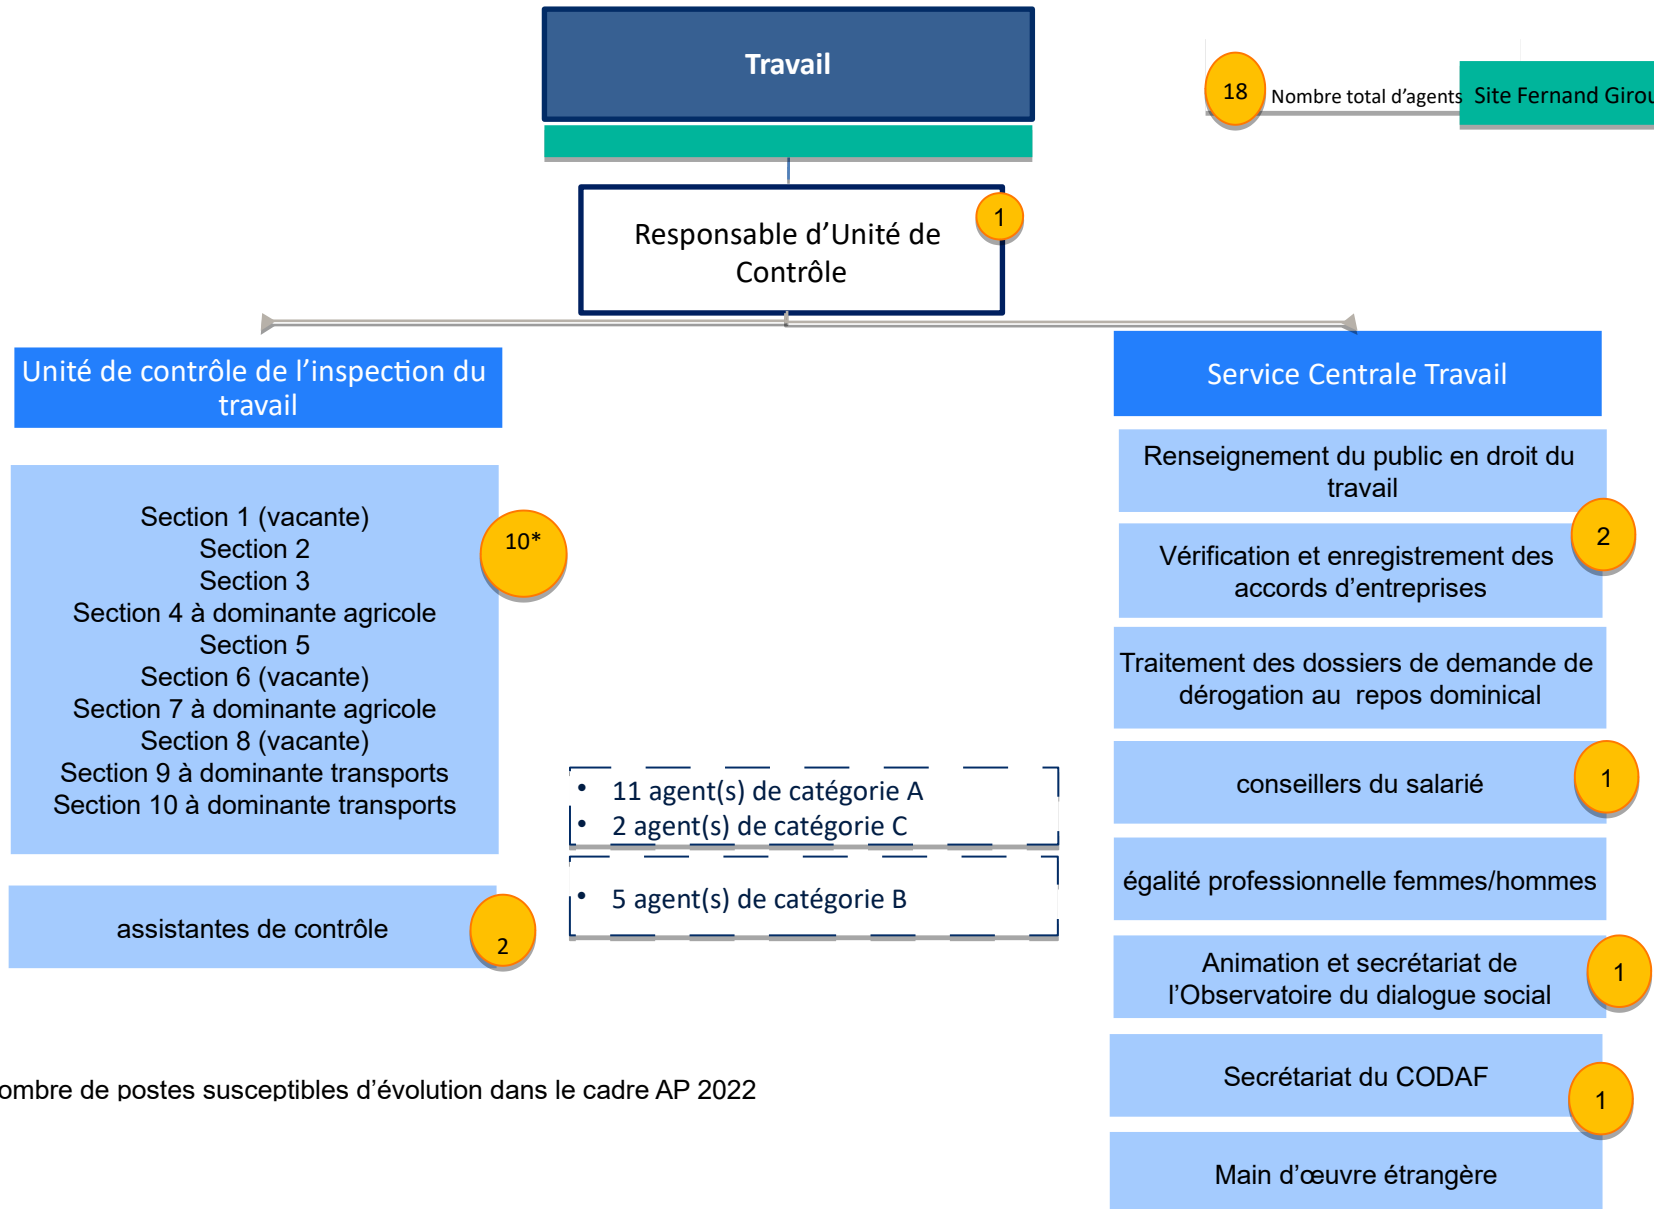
Travail

18 Nombre total d'agents Site Fernand Girou

Responsable d'Unité de Contrôle 1

Unité de contrôle de l'inspection du travail

Section 1 (vacante)
Section 2
Section 3
Section 4 à dominante agricole
Section 5
Section 6 (vacante)
Section 7 à dominante agricole
Section 8 (vacante)
Section 9 à dominante transports
Section 10 à dominante transports

10*

assistantes de contrôle 2

• 11 agent(s) de catégorie A
• 2 agent(s) de catégorie C

• 5 agent(s) de catégorie B

Service Centrale Travail

Renseignement du public en droit du travail

Vérification et enregistrement des accords d'entreprises 2

Traitement des dossiers de demande de dérogation au repos dominical

conseillers du salarié 1

égalité professionnelle femmes/hommes

Animation et secrétariat de l'Observatoire du dialogue social 1

Secrétariat du CODAF 1

Main d'œuvre étrangère

ombre de postes susceptibles d'évolution dans le cadre AP 2022